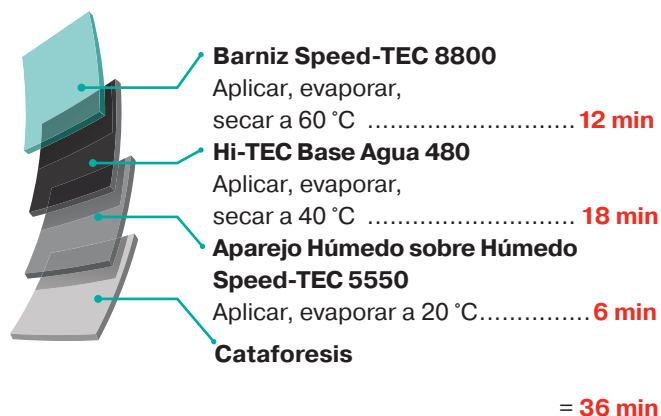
Barniz Speed-TEC 8800
Aplicar, evaporar, secar a 60 °C ........................... 12 min

Hi-TEC Base Agua 480
Aplicar, evaporar, secar a 40 °C ........................... 18 min

Aparejo Húmedo sobre Húmedo Speed-TEC 5550
Aplicar, evaporar a 20 °C............... 6 min

Cataforesis

= 36 min